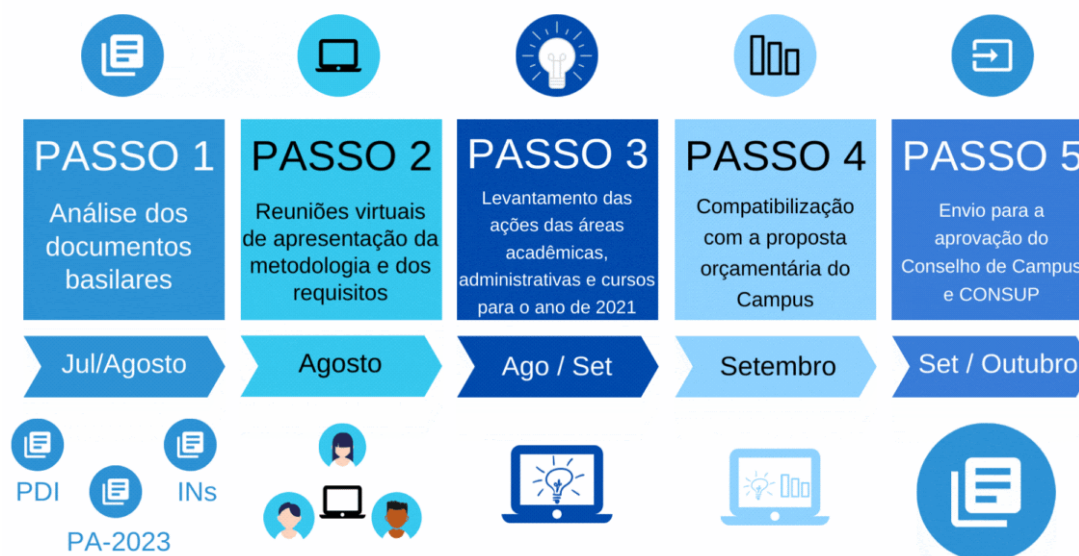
PASSO 1
Análise dos documentos basilares

PASSO 2
Reuniões virtuais de apresentação da metodologia e dos requisitos

PASSO 3
Levantamento das ações das áreas acadêmicas, administrativas e cursos para o ano de 2021

PASSO 4
Compatibilização com a proposta orçamentária do Campus

PASSO 5
Envio para a aprovação do Conselho de Campus e CONSUP

Jul/Agosto

Agosto

Ago / Set

Setembro

Set / Outubro

PDI
INs
PA-2023